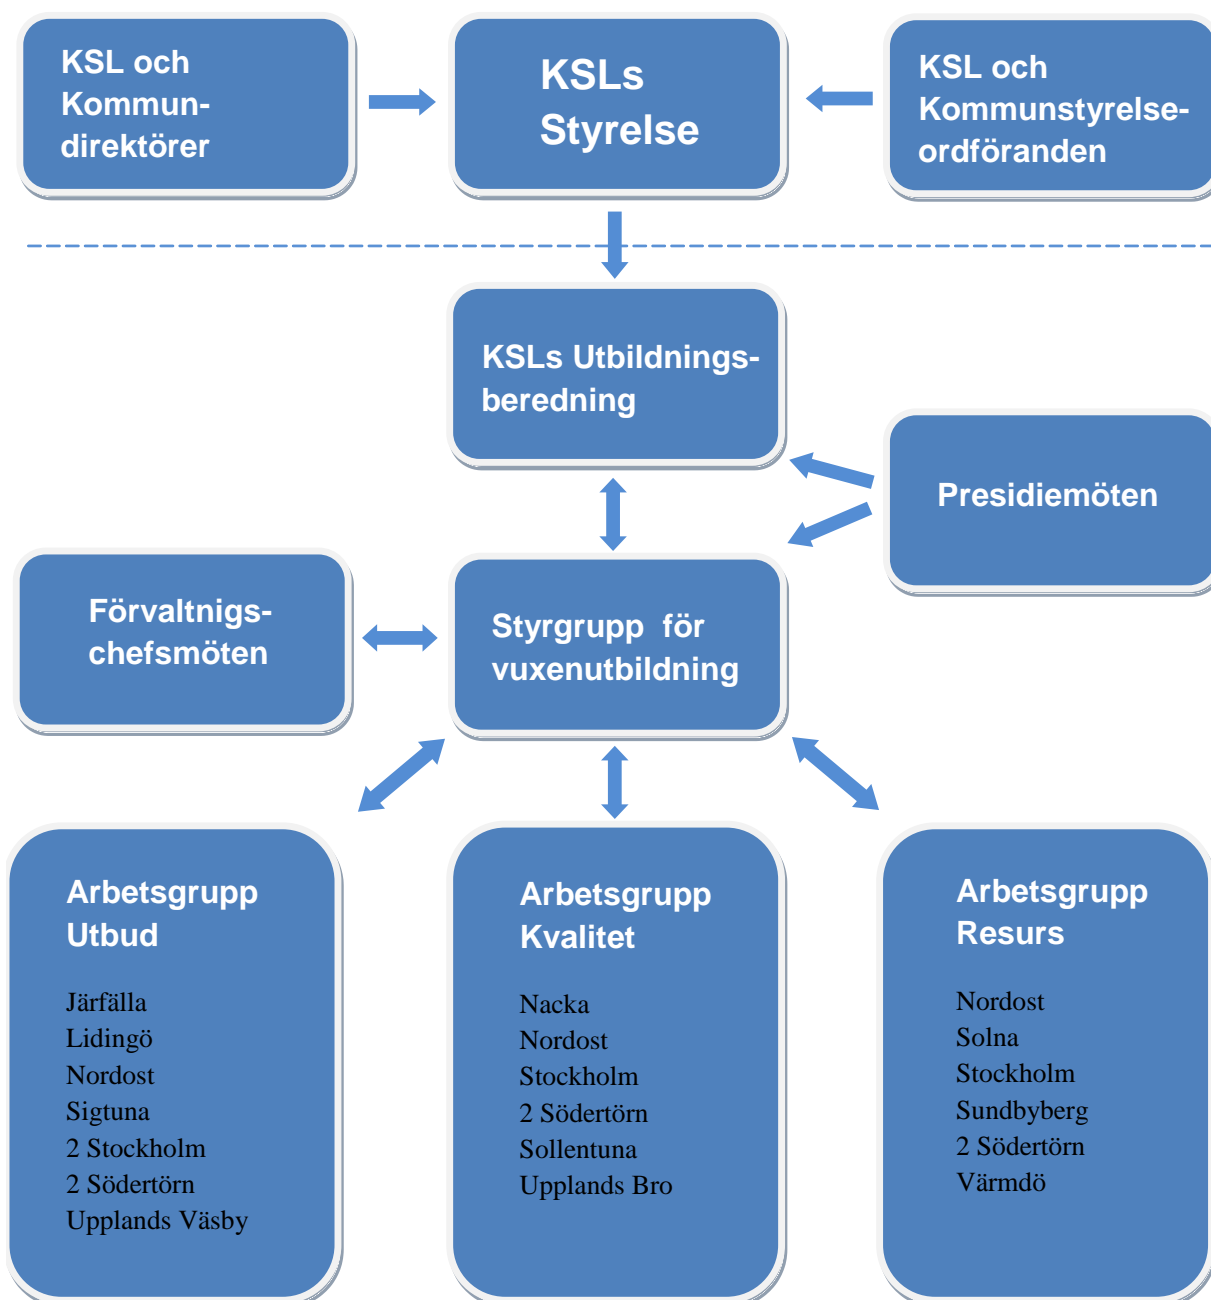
KSL och Kommun-direktörer

KSLs Styrelse

KSL och Kommunstyrelse-ordföranden

KSLs Utbildnings-beredning

Presidiemöten

Förvaltnigs-chefsmöten

Styrgrupp för vuxenutbildning

Arbetsgrupp Utbud

Järfälla
Lidingö
Nordost
Sigtuna
2 Stockholm
2 Södertörn
Upplands Väsby

Arbetsgrupp Kvalitet

Nacka
Nordost
Stockholm
2 Södertörn
Sollentuna
Upplands Bro

Arbetsgrupp Resurs

Nordost
Solna
Stockholm
Sundbyberg
2 Södertörn
Värmdö